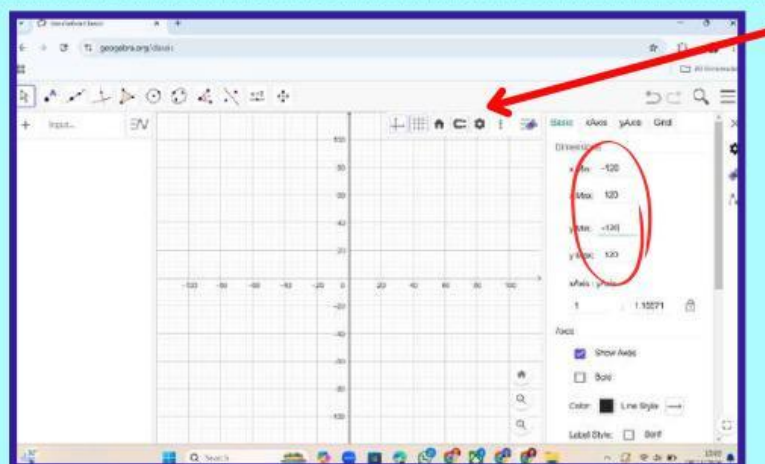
geogebra.org/classic

Input...

Basic xAxis yAxis Grid

Dimensions

xMin: -120

xMax: 120

yMin: -120

yMax: 120

xAxis : yAxis

1 : 1.15271

Axes

Show Axes

Bold

Color: Line Style

Label Style: Serif

100
80
60
40
20
-20
-40
-60
-80
-100

-100 -80 -60 -40 -20 0 20 40 60 80 100

Search